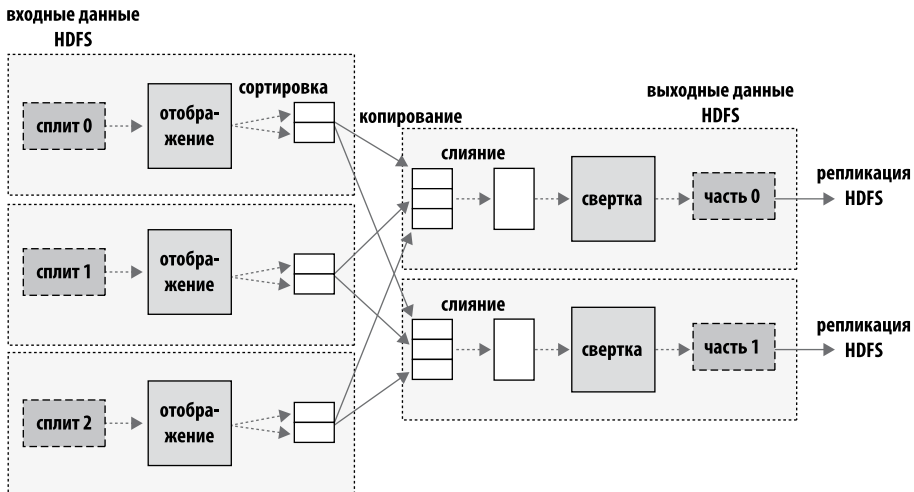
входные данные HDFS

сортировка

сплит 0

отображение

копирование

выходные данные HDFS

слияние

свертка

часть 0

репликация HDFS

сплит 1

отображение

слияние

свертка

часть 1

репликация HDFS

сплит 2

отображение